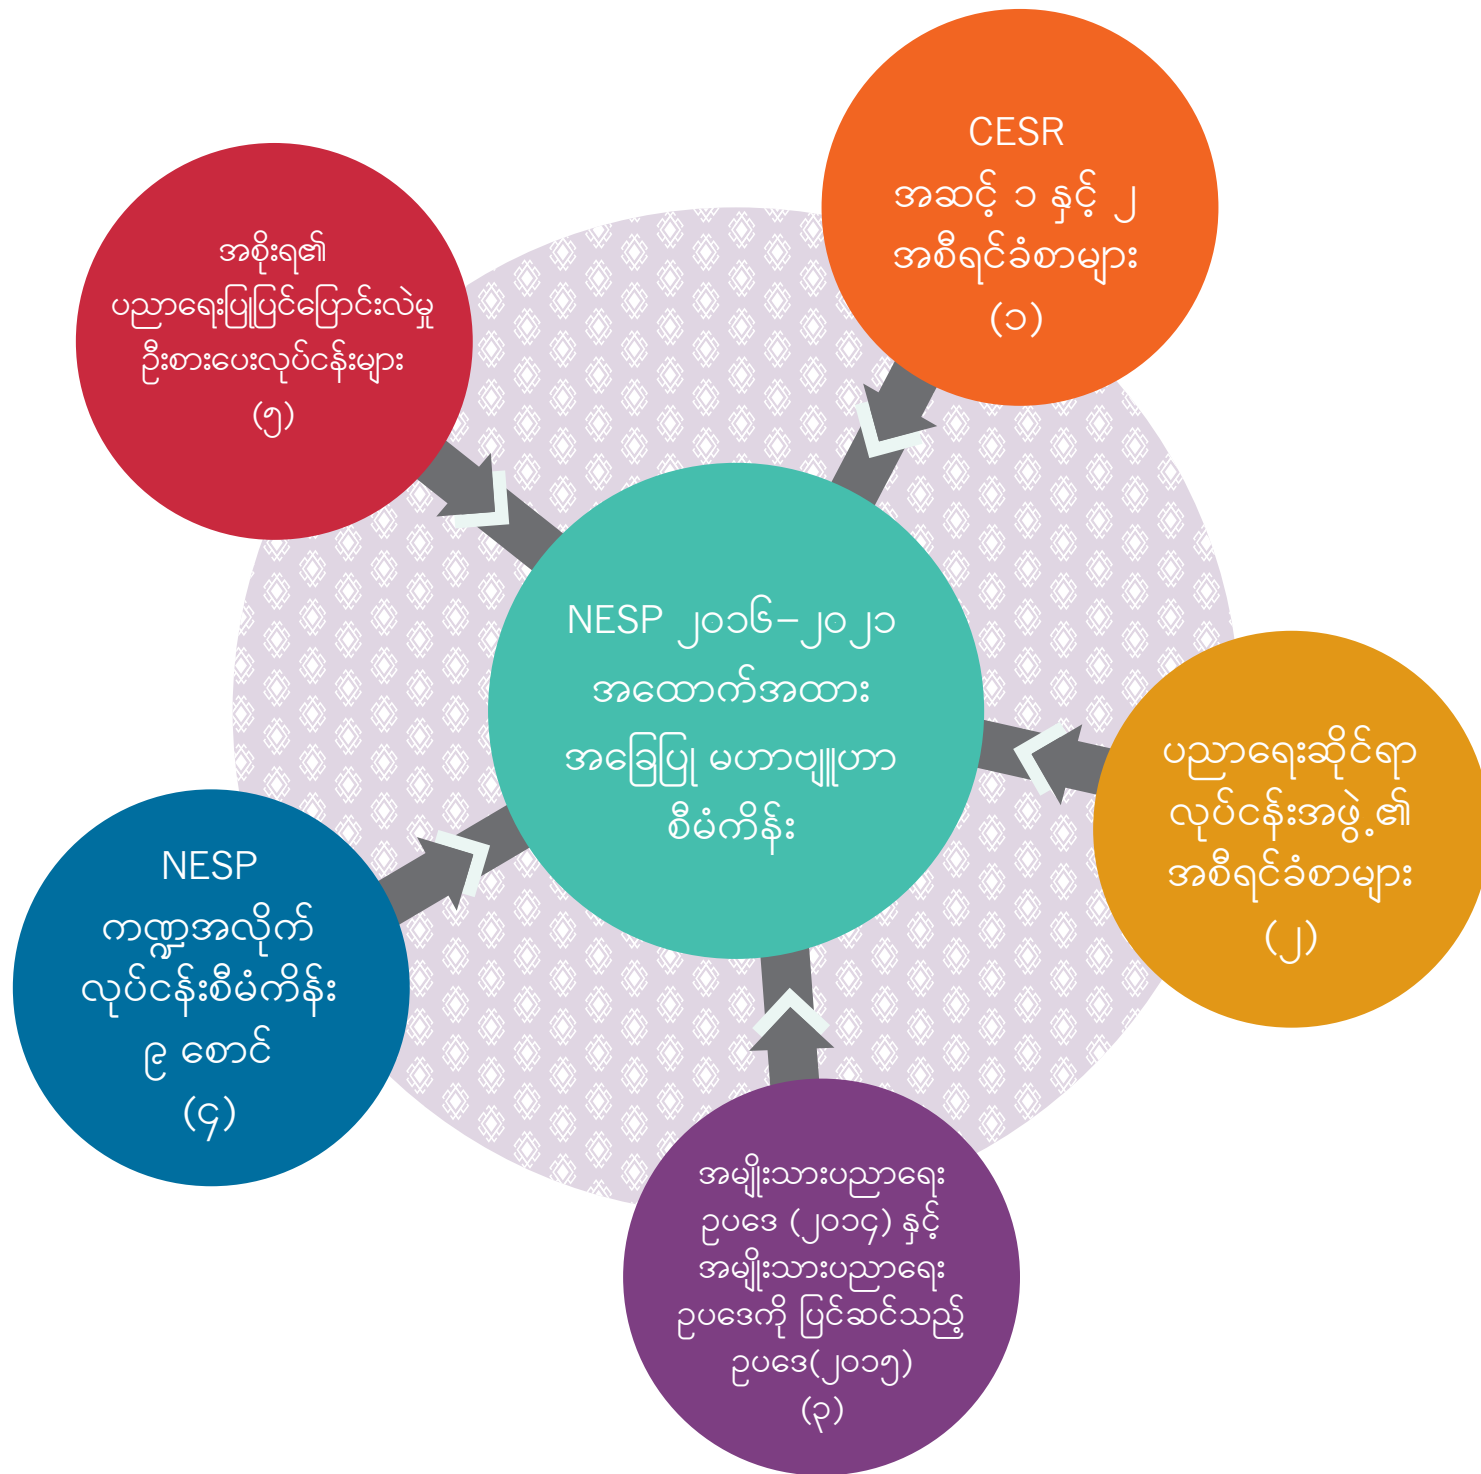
CESR
အဆင့် ၁ နှင့် ၂
အစီရင်ခံစာများ
(၁)

အစိုးရ၏
ပညာရေးပြုပြင်ပြောင်းလဲမှု
ဦးစားပေးလုပ်ငန်းများ
(၅)

NESP ၂၀၁၆–၂၀၂၁
အထောက်အထား
အခြေပြု မဟာဗျူဟာ
စီမံကိန်း

ပညာရေးဆိုင်ရာ
လုပ်ငန်းအဖွဲ့၏
အစီရင်ခံစာများ
(၂)

NESP
ကဏ္ဍအလိုက်
လုပ်ငန်းစီမံကိန်း
၉ စောင်
(၄)

အမျိုးသားပညာရေး
ဥပဒေ (၂၀၁၄) နှင့်
အမျိုးသားပညာရေး
ဥပဒေကို ပြင်ဆင်သည့်
ဥပဒေ(၂၀၁၅)
(၃)